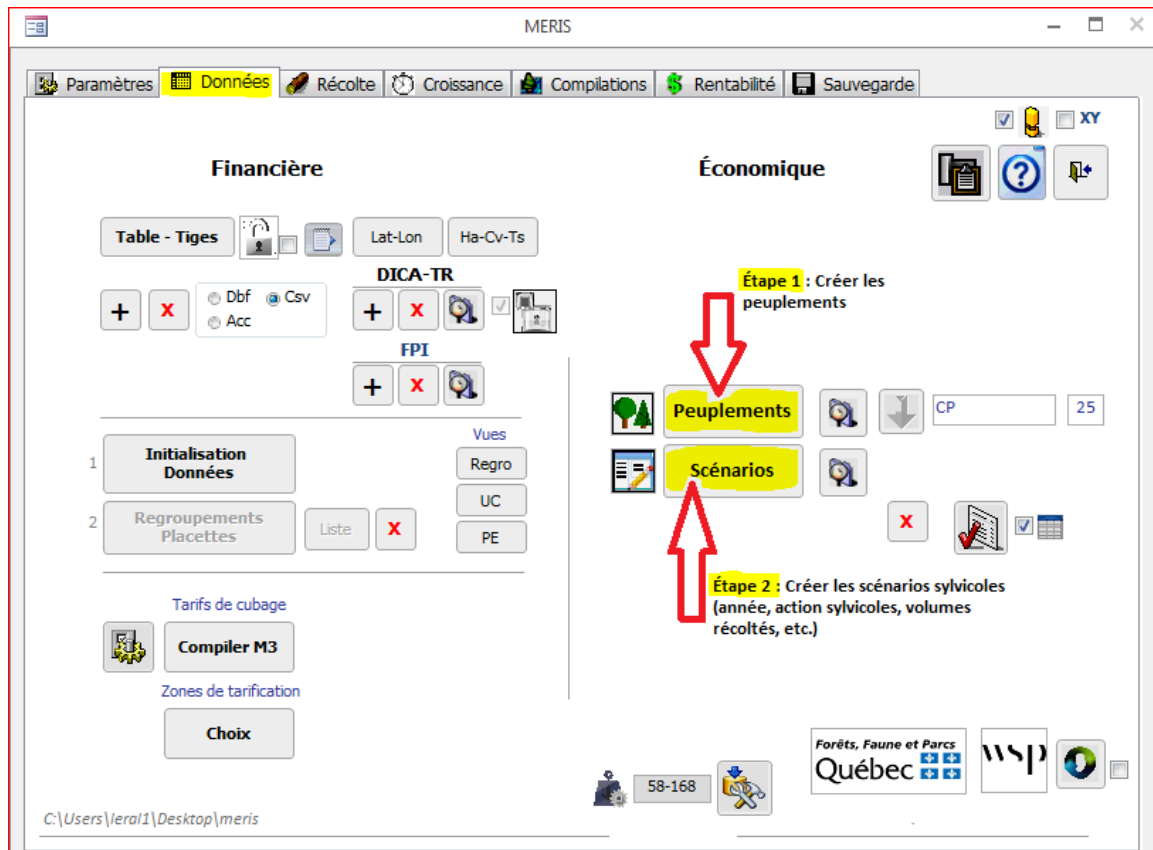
MERIS

Paramètres Données Récolte Croissance Compilations Rentabilité Sauvegarde

XY

Financière

Économique

Table - Tiges

Lat-Lon

Ha-Cv-Ts

DICA-TR

+ X

Dbf Csv
Acc

+ X

FPI

+ X

Étape 1 : Créer les peuplements

Peuplements

CP

25

Scénarios

X

Étape 2 : Créer les scénarios sylvicoles (année, action sylvicoles, volumes récoltés, etc.)

1 Initialisation Données

2 Regroupements Placettes

Liste

X

Vues

Regro

UC

PE

Tarifs de cubage

Compiler M3

Zones de tarification

Choix

58-168

Forêts, Faune et Parcs
Québec

wsp

C:\Users\leral1\Desktop\meris